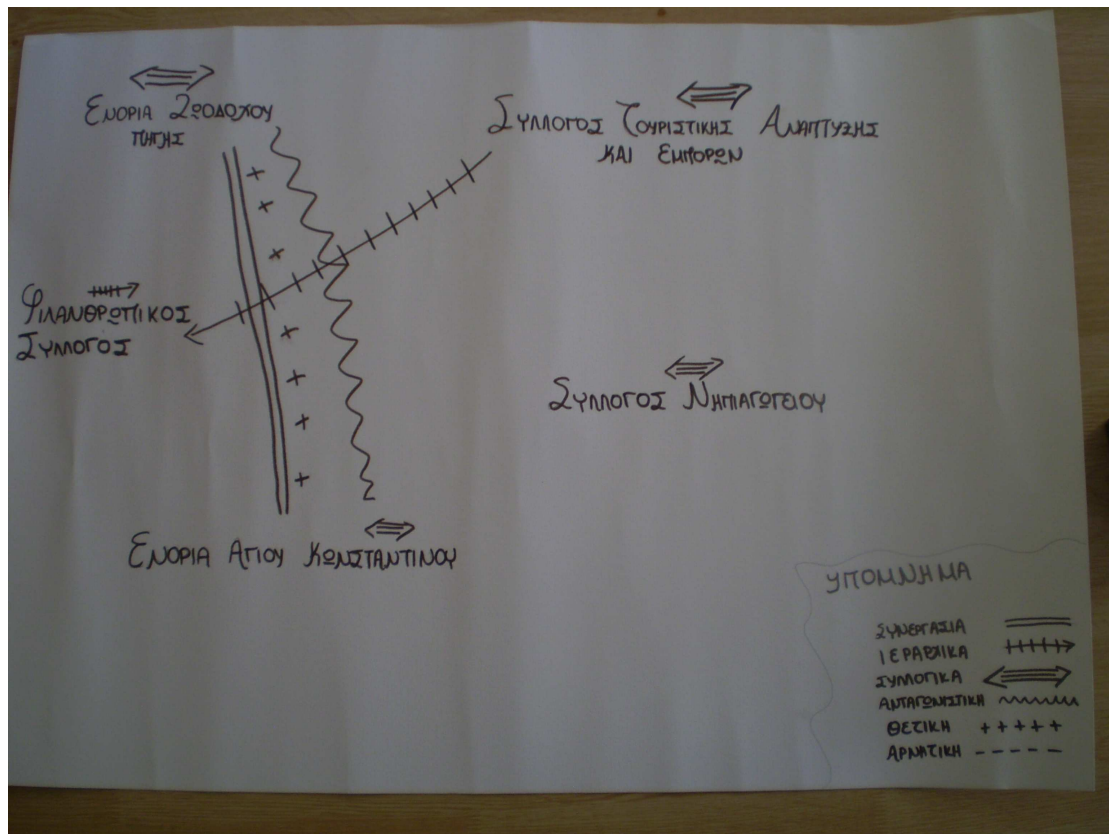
ΕΝΟΡΙΑ ΖΩΟΔΟΧΟΥ ΠΗΓΗΣ

ΣΥΛΛΟΓΟΣ ΤΟΥΡΙΣΤΙΚΗΣ ΑΝΑΠΤΥΞΗΣ ΚΑΙ ΕΜΠΟΡΩΝ

ΦΙΛΑΝΘΡΩΠΙΚΟΣ ΣΥΛΛΟΓΟΣ

ΣΥΛΛΟΓΟΣ ΝΗΠΙΑΓΩΓΕΙΟΥ

ΕΝΟΡΙΑ ΑΓΙΟΥ ΚΩΝΣΤΑΝΤΙΝΟΥ

ΥΠΟΜΝΗΜΑ

ΣΥΝΕΡΓΑΣΙΑ
ΙΕΡΑΡΧΙΚΑ
ΣΥΜΜΑΧΙΚΑ
ΑΝΤΑΓΩΝΙΣΤΙΚΗ
ΘΕΤΙΚΗ + + + + +
ΑΡΝΗΤΙΚΗ - - - - -